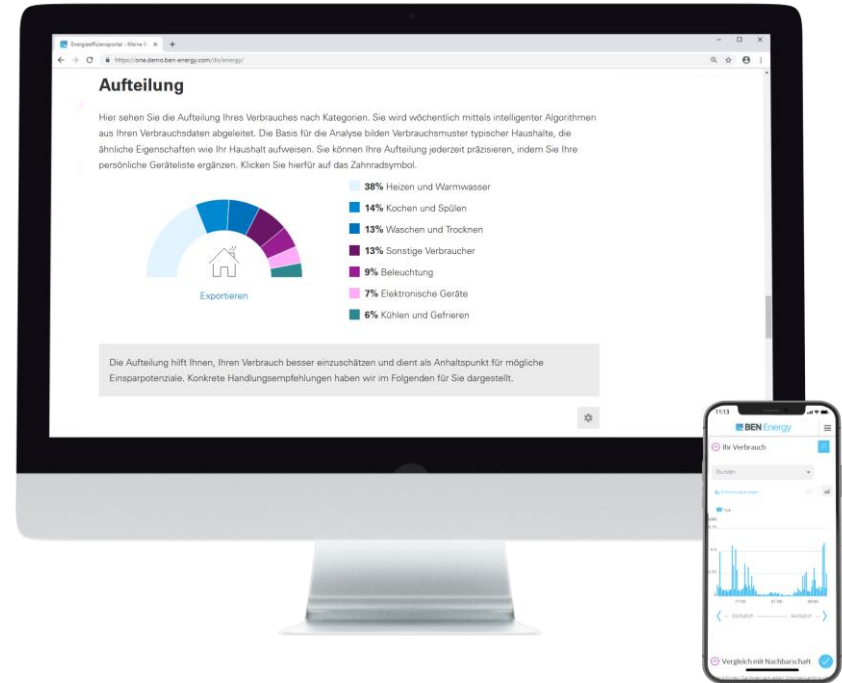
Energieeffizienzportal - Meine E

https://one.demo.ben-energy.com/de/energy/

Aufteilung

Hier sehen Sie die Aufteilung Ihres Verbrauches nach Kategorien. Sie wird wöchentlich mittels intelligenter Algorithmen aus Ihren Verbrauchsdaten abgeleitet. Die Basis für die Analyse bilden Verbrauchsmuster typischer Haushalte, die ähnliche Eigenschaften wie Ihr Haushalt aufweisen. Sie können Ihre Aufteilung jederzeit präzisieren, indem Sie Ihre persönliche Geräteliste ergänzen. Klicken Sie hierfür auf das Zahnradsymbol.

38% Heizen und Warmwasser
14% Kochen und Spülen
13% Waschen und Trocknen
13% Sonstige Verbraucher
9% Beleuchtung
7% Elektronische Geräte
6% Kühlen und Gefrieren

Exportieren

Die Aufteilung hilft Ihnen, Ihren Verbrauch besser einzuschätzen und dient als Anhaltspunkt für mögliche Einsparpotenziale. Konkrete Handlungsempfehlungen haben wir im Folgenden für Sie dargestellt.

11:13
BEN Energy
Ihr Verbrauch
Stunden
Vergleich mit Nachbarschaft